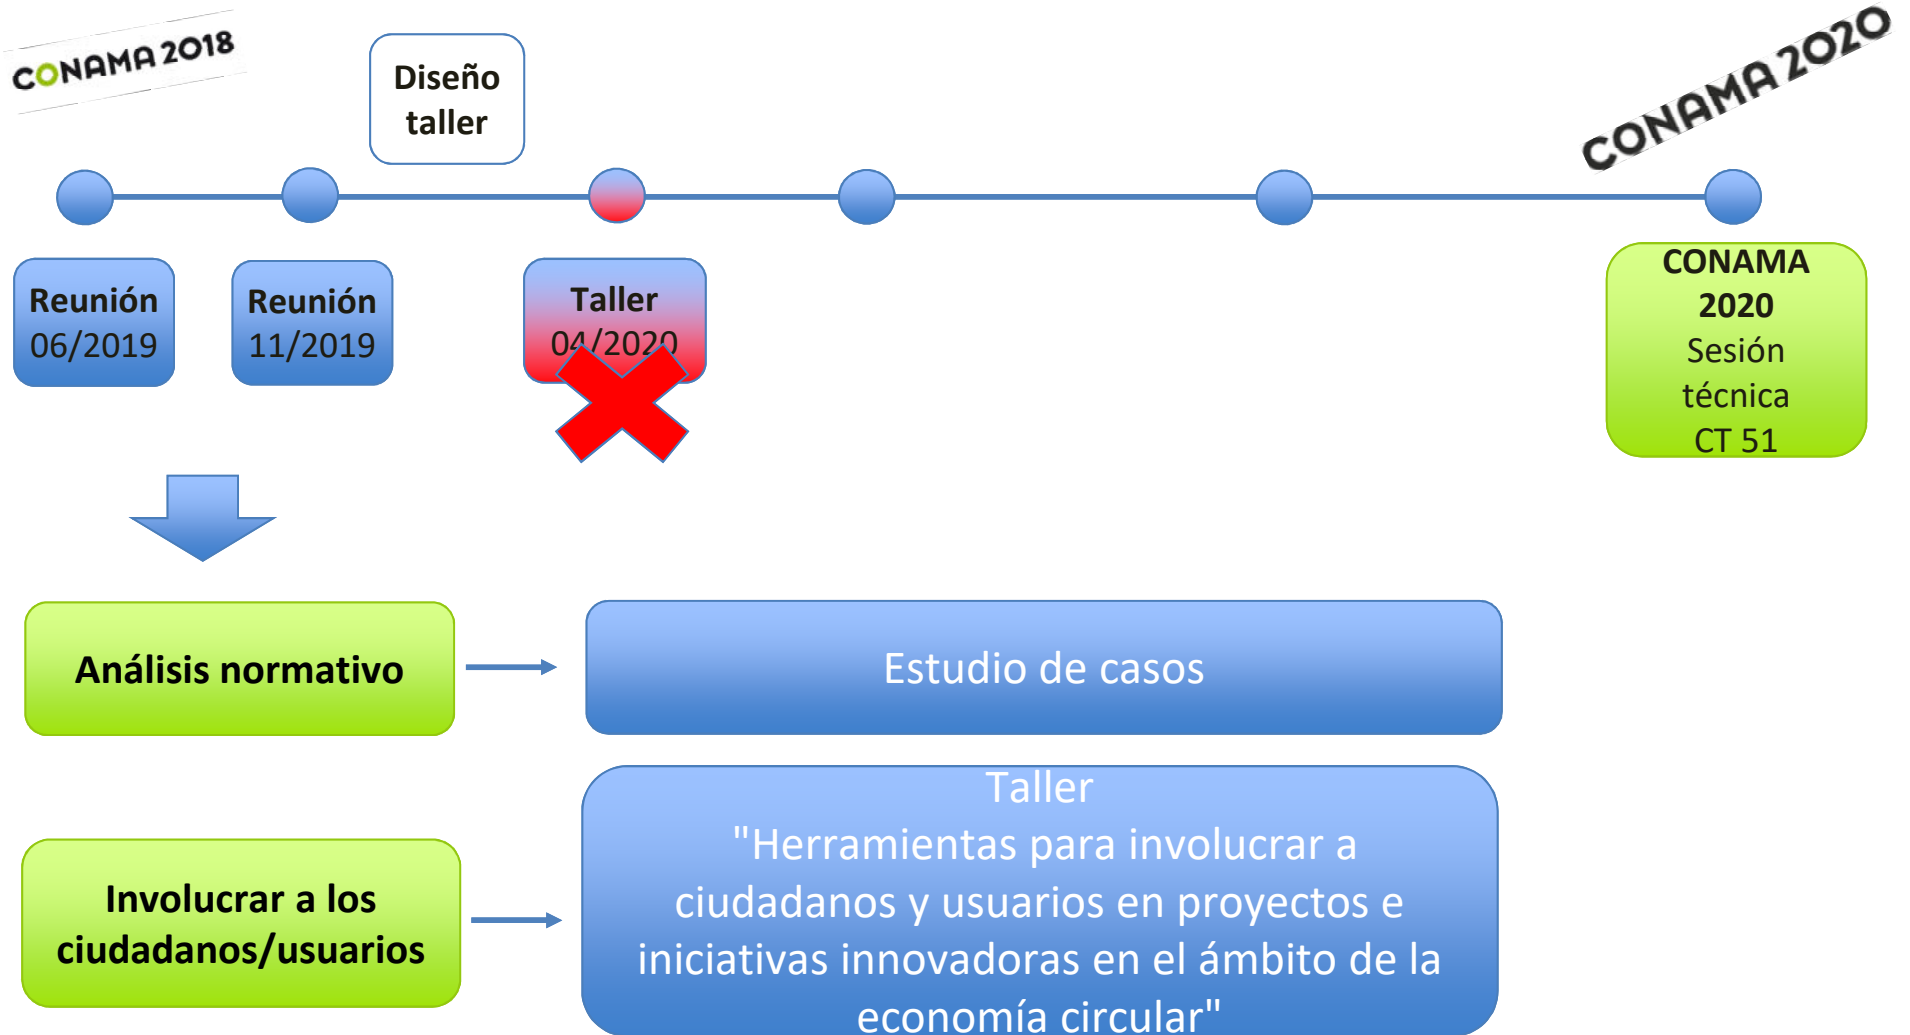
CONAMA 2018

Diseño taller

CONAMA 2020

Reunión 06/2019

Reunión 11/2019

Taller 04/2020

CONAMA 2020 Sesión técnica CT 51

Análisis normativo

Estudio de casos

Involucrar a los ciudadanos/usuarios

Taller "Herramientas para involucrar a ciudadanos y usuarios en proyectos e iniciativas innovadoras en el ámbito de la economía circular"